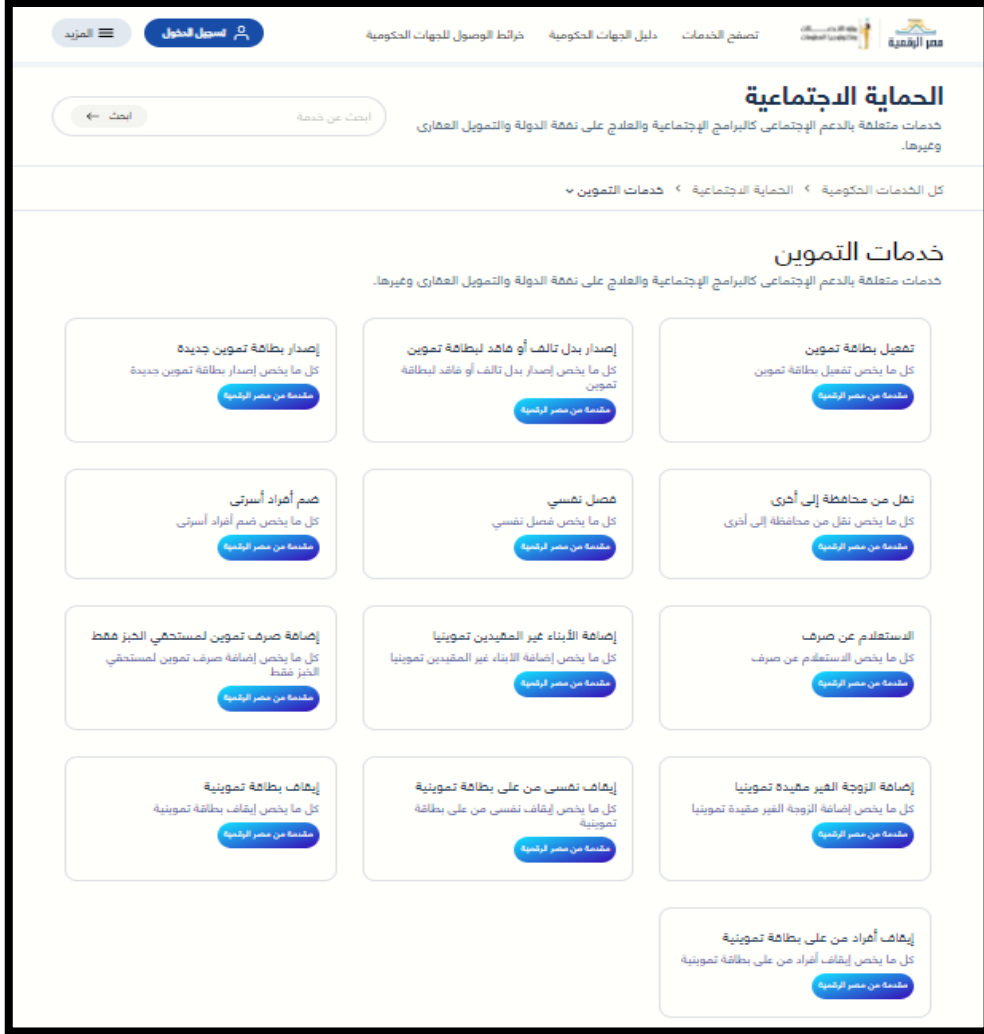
مصر الرقمية

تصفح الخدمات دليل الجهات الحكومية خرائط الوصول للجهات الحكومية

تسجيل الدخول المزيد

الحماية الاجتماعية

خدمات متعلقة بالدعم الاجتماعي كالبرامج الاجتماعية والعلاج على نفقة الدولة والتمويل العقاري وغيرها.

ابحث عن خدمة ابحث

كل الخدمات الحكومية › الحماية الاجتماعية › خدمات التموين

خدمات التموين

خدمات متعلقة بالدعم الاجتماعي كالبرامج الاجتماعية والعلاج على نفقة الدولة والتمويل العقاري وغيرها.

تفعيل بطاقة تموين
كل ما يخص تفعيل بطاقة تموين
مقدمة من مصر الرقمية

إصدار بدل تالف أو فاقد لبطاقة تموين
كل ما يخص إصدار بدل تالف أو فاقد لبطاقة تموين
مقدمة من مصر الرقمية

إصدار بطاقة تموين جديدة
كل ما يخص إصدار بطاقة تموين جديدة
مقدمة من مصر الرقمية

نقل من محافظة إلى أخرى
كل ما يخص نقل من محافظة إلى أخرى
مقدمة من مصر الرقمية

فصل نفسي
كل ما يخص فصل نفسي
مقدمة من مصر الرقمية

ضم أفراد أسرتي
كل ما يخص ضم أفراد أسرتي
مقدمة من مصر الرقمية

الاستعلام عن صرف
كل ما يخص الاستعلام عن صرف
مقدمة من مصر الرقمية

إضافة الأبناء غير المقيدين تموينيا
كل ما يخص إضافة الابناء غير المقيدين تموينيا
مقدمة من مصر الرقمية

إضافة صرف تموين لمستحقي الخبز فقط
كل ما يخص إضافة صرف تموين لمستحقي الخبز فقط
مقدمة من مصر الرقمية

إضافة الزوجة الغير مقيدة تموينيا
كل ما يخص إضافة الزوجة الغير مقيدة تموينيا
مقدمة من مصر الرقمية

إيقاف نفسى من على بطاقة تموينية
كل ما يخص إيقاف نفسى من على بطاقة تموينية
مقدمة من مصر الرقمية

إيقاف بطاقة تموينية
كل ما يخص إيقاف بطاقة تموينية
مقدمة من مصر الرقمية

إيقاف أفراد من على بطاقة تموينية
كل ما يخص إيقاف أفراد من على بطاقة تموينية
مقدمة من مصر الرقمية